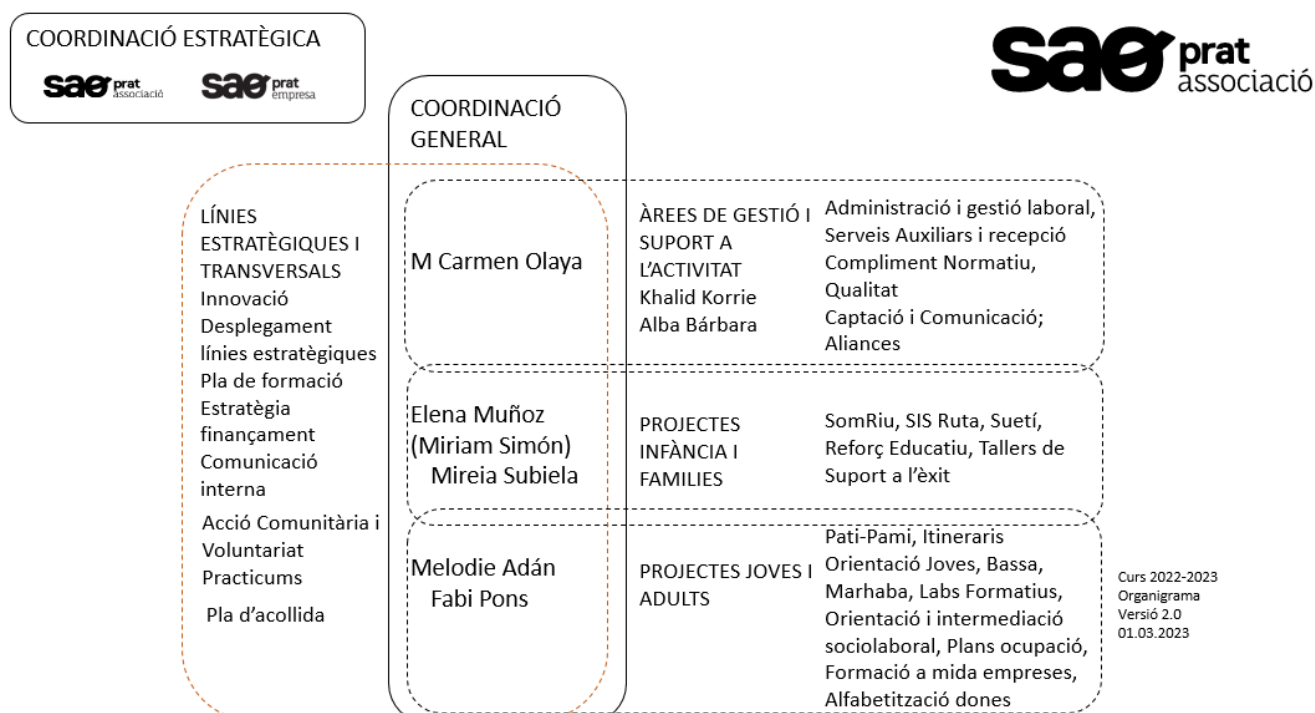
COORDINACIÓ ESTRATÈGICA

sae prat associació sae prat empresa

sae prat associació

COORDINACIÓ GENERAL

LÍNIES ESTRATÈGIQUES I TRANSVERSALS
Innovació
Desplegament línies estratègiques
Pla de formació
Estratègia finançament
Comunicació interna
Acció Comunitària i Voluntariat
Practicums
Pla d'acollida

M Carmen Olaya

ÀREES DE GESTIÓ I SUPORT A L'ACTIVITAT
Khalid Korrie
Alba Bárbara

Administració i gestió laboral, Serveis Auxiliars i recepció
Compliment Normatiu, Qualitat
Captació i Comunicació; Aliances

Elena Muñoz
(Miriam Simón)
Mireia Subiela

PROJECTES INFÀNCIA I FAMILIES

SomRiu, SIS Ruta, Suetí, Reforç Educatiu, Tallers de Suport a l'èxit

Melodie Adán
Fabi Pons

PROJECTES JOVES I ADULTS

Pati-Pami, Itineraris Orientació Joves, Bassa, Marhaba, Labs Formatius, Orientació i intermediació sociolaboral, Plans ocupació, Formació a mida empreses, Alfabetització dones

Curs 2022-2023
Organigrama
Versió 2.0
01.03.2023